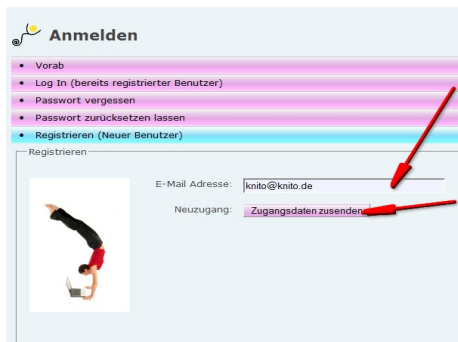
Anmelden

- Vorab
- Log In (bereits registrierter Benutzer)
- Passwort vergessen
- Passwort zurücksetzen lassen
- Registrieren (Neuer Benutzer)

Registrieren

E-Mail Adresse: knito@knito.de

Neuzugang: Zugangsdaten zusenden